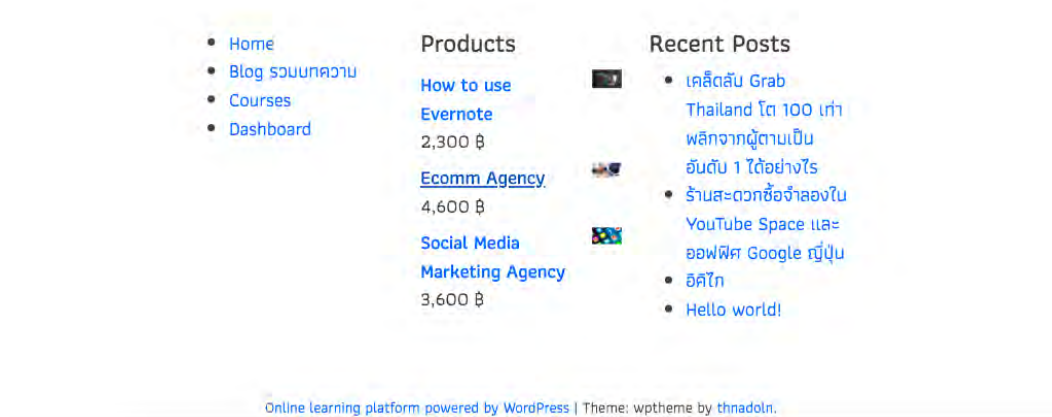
- Home
- Blog รวมบทความ
- Courses
- Dashboard

Products

How to use Evernote
2,300 ฿

Ecomm Agency
4,600 ฿

Social Media Marketing Agency
3,600 ฿

Recent Posts

- เคล็ดลับ Grab Thailand โต 100 เท่า พลิกจากผู้ตามเป็นอันดับ 1 ได้อย่างไร
- ร้านสะดวกซื้อจำลองใน YouTube Space และออฟฟิศ Google ญี่ปุ่น
- อิคิไก
- Hello world!

Online learning platform powered by WordPress | Theme: wptheme by thnadoln.